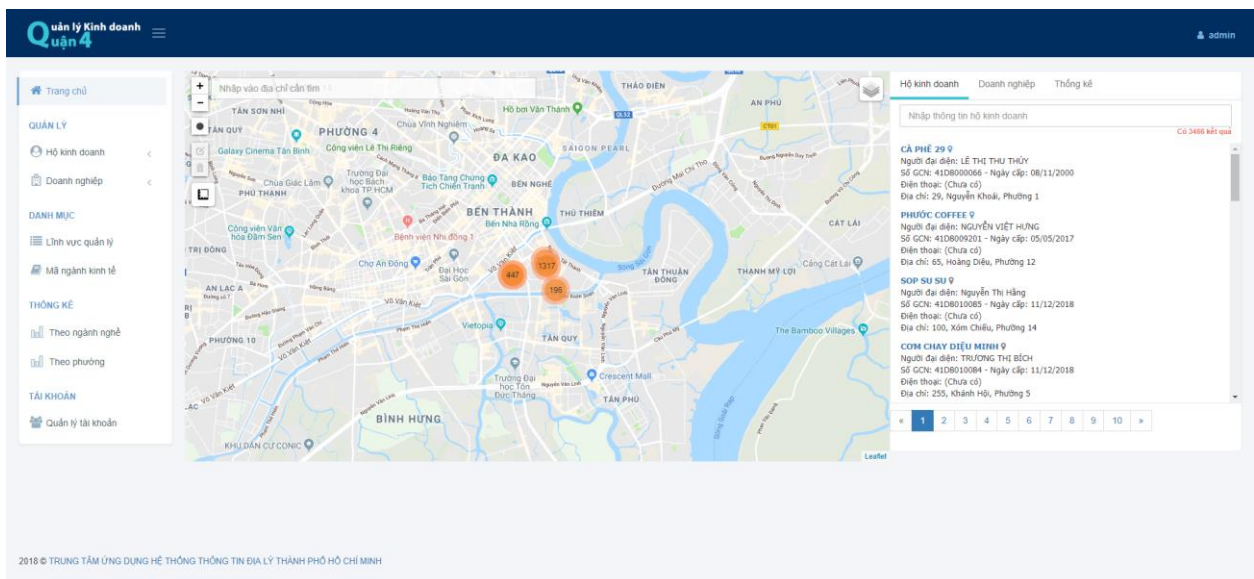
Quản lý Kinh doanh Quận 4

admin

Trang chủ

QUẢN LÝ

Hộ kinh doanh

Doanh nghiệp

DANH MỤC

Lĩnh vực quản lý

Mã ngành kinh tế

THỐNG KÊ

Theo ngành nghề

Theo phường

TÀI KHOẢN

Quản lý tài khoản

Nhập vào địa chỉ cần tìm

TÂN SƠN NHÌ
TÂN QUY
PHƯỜNG 4
Chùa Vĩnh Nghiêm
Hồ bơi Văn Thánh
THẢO ĐIỀN
AN PHÚ
Galaxy Cinema Tân Bình
Công viên Lê Thị Riêng
ĐA KAO
SAIGON PEARL
Chùa Giác Lâm
Trường Đại học Bách khoa TP HCM
Bảo Tàng Chứng Tích Chiến Tranh
BẾN NGHÉ
PHÚ THẠNH
BẾN THÀNH
THỦ THIÊM
Công viên Văn hóa Đầm Sen
Bến Nhà Rồng
Bệnh viện Nhi đồng 1
CÁT LÁI
TRỊ ĐÔNG
Chợ An Đông
Đại Học Sài Gòn
447
1317
195
TÂN THUẬN ĐÔNG
THẠNH MỸ LỢI
Cảng Cát Lái
AN LẠC A
Vietopia
The Bamboo Villages
PHƯỜNG 10
TÂN QUY
Crescent Mall
Trường Đại học Tôn Đức Thắng
TÂN PHÚ
BÌNH HƯNG
KHU DÂN CƯ CONIC
Leaflet

Hộ kinh doanh
Doanh nghiệp
Thống kê

Nhập thông tin hộ kinh doanh

Có 3466 kết quả

CÀ PHÊ 29
Người đại diện: LÊ THỊ THU THỦY
Số GCN: 41D8000066 - Ngày cấp: 08/11/2000
Điện thoại: (Chưa có)
Địa chỉ: 29, Nguyễn Khoái, Phường 1

PHƯỚC COFFEE
Người đại diện: NGUYỄN VIỆT HƯNG
Số GCN: 41D8009201 - Ngày cấp: 05/05/2017
Điện thoại: (Chưa có)
Địa chỉ: 65, Hoàng Diệu, Phường 12

SOP SU SU
Người đại diện: Nguyễn Thị Hằng
Số GCN: 41D8010085 - Ngày cấp: 11/12/2018
Điện thoại: (Chưa có)
Địa chỉ: 100, Xóm Chiếu, Phường 14

CƠM CHAY DIỆU MINH
Người đại diện: TRƯƠNG THỊ BÍCH
Số GCN: 41D8010084 - Ngày cấp: 11/12/2018
Điện thoại: (Chưa có)
Địa chỉ: 255, Khánh Hội, Phường 5

« 1 2 3 4 5 6 7 8 9 10 »

2018 © TRUNG TÂM ỨNG DỤNG HỆ THỐNG THÔNG TIN ĐỊA LÝ THÀNH PHỐ HỒ CHÍ MINH